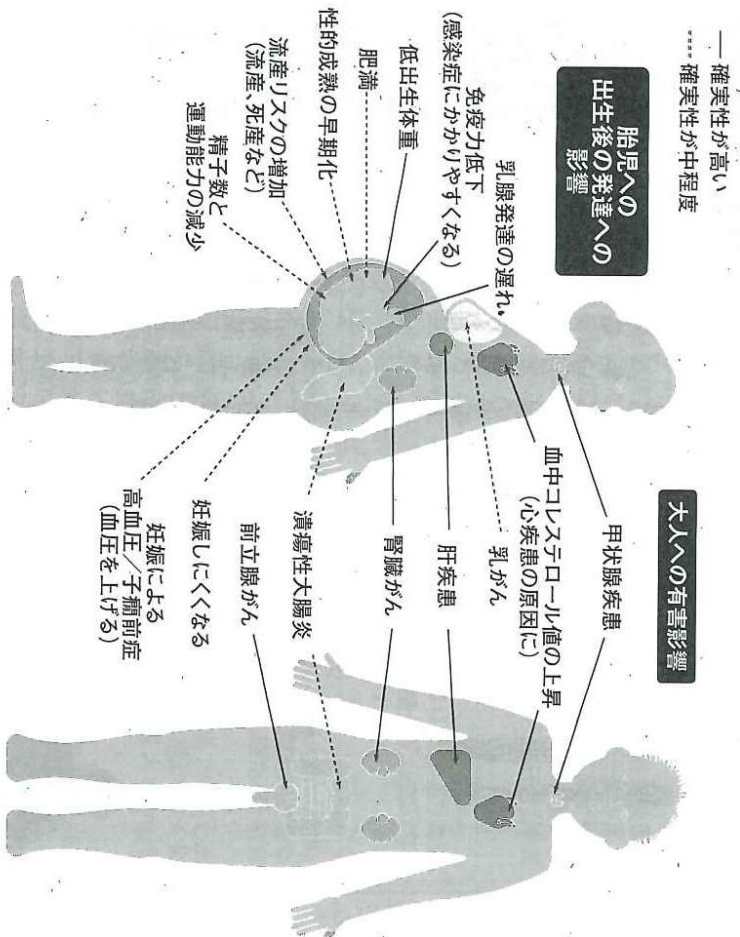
— 確実性が高い
…… 確実性が中程度

胎児への出生後の発達への影響

乳腺発達の遅れ
免疫力低下（感染症にかかりやすくなる）
低出生体重
肥満
性的成熟の早期化
流産リスクの増加（流産、死産など）
精子数と運動能力の減少

大人への有害影響

甲状腺疾患
血中コレステロール値の上昇（心疾患の原因に）
乳がん
肝疾患
腎臓がん
潰瘍性大腸炎
前立腺がん
妊娠しにくくなる
妊娠による高血圧／子癇前症（血圧を上げる）